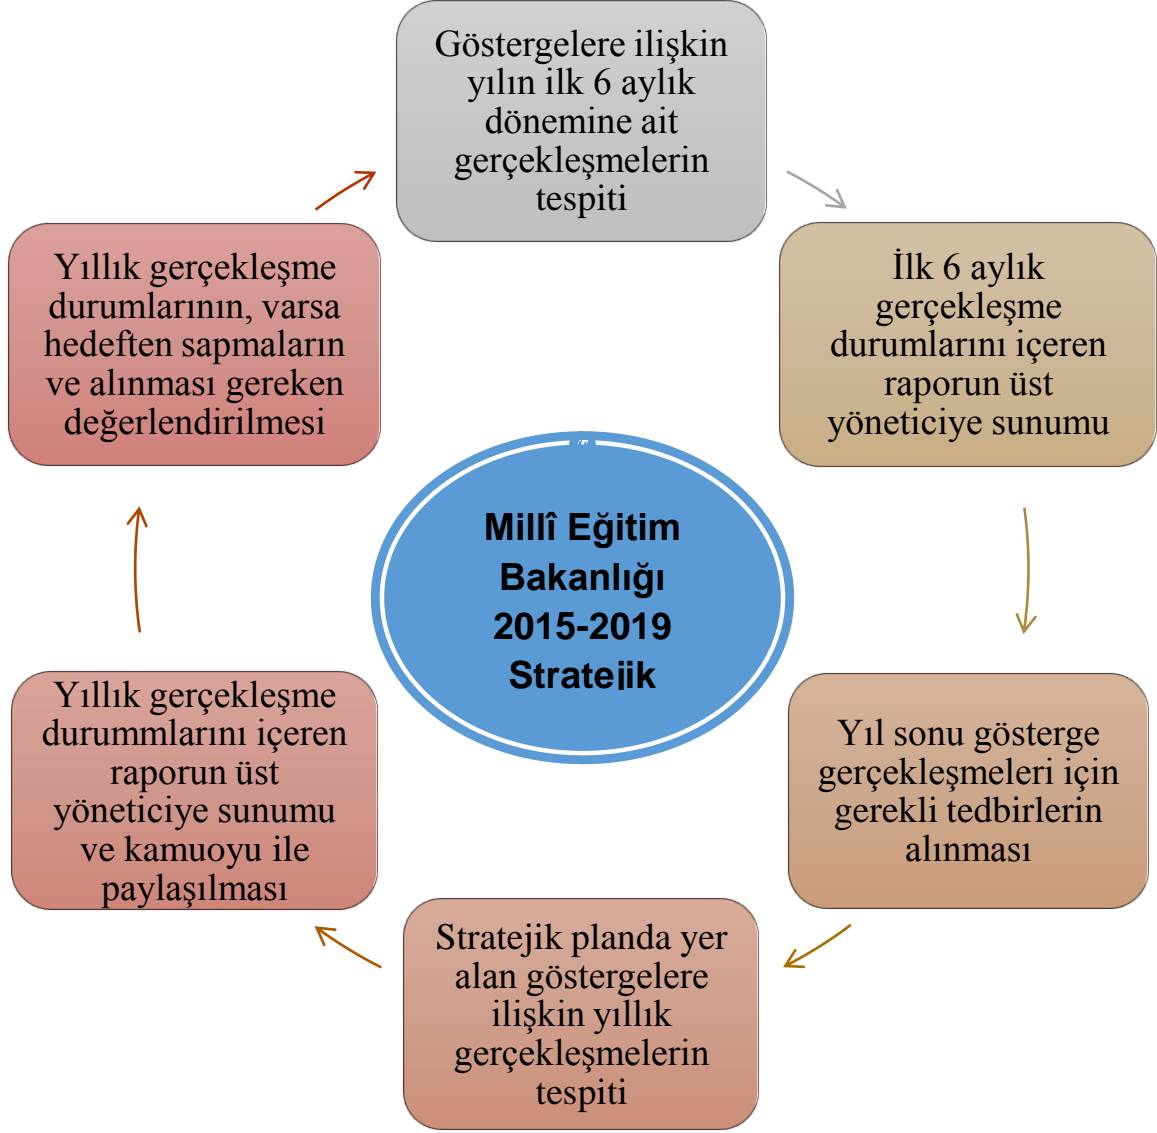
Göstergelere ilişkin yılın ilk 6 aylık dönemine ait gerçekleşmelerin tespiti

İlk 6 aylık gerçekleşme durumlarını içeren raporun üst yöneticiye sunumu

Yıl sonu gösterge gerçekleşmeleri için gerekli tedbirlerin alınması

Stratejik planda yer alan göstergelere ilişkin yıllık gerçekleşmelerin tespiti

Yıllık gerçekleşme durummlarını içeren raporun üst yöneticiye sunumu ve kamuoyu ile paylaşılması

Yıllık gerçekleşme durumlarının, varsa hedeften sapmaların ve alınması gereken değerlendirilmesi

Millî Eğitim Bakanlığı 2015-2019 Stratejik